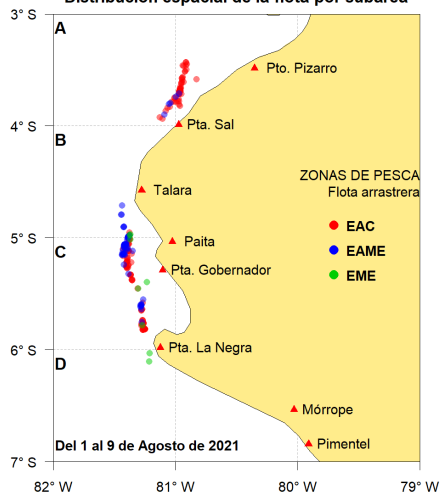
Distribución espacial de la flota por subárea

3° S
4° S
5° S
6° S
7° S

A
B
C
D

Pto. Pizarro
Pta. Sal
Talara
Paita
Pta. Gobernador
Pta. La Negra
Mórrope
Pimentel

ZONAS DE PESCA
Flota arrastrera
EAC
EAME
EME

Del 1 al 9 de Agosto de 2021

82° W
81° W
80° W
79° W